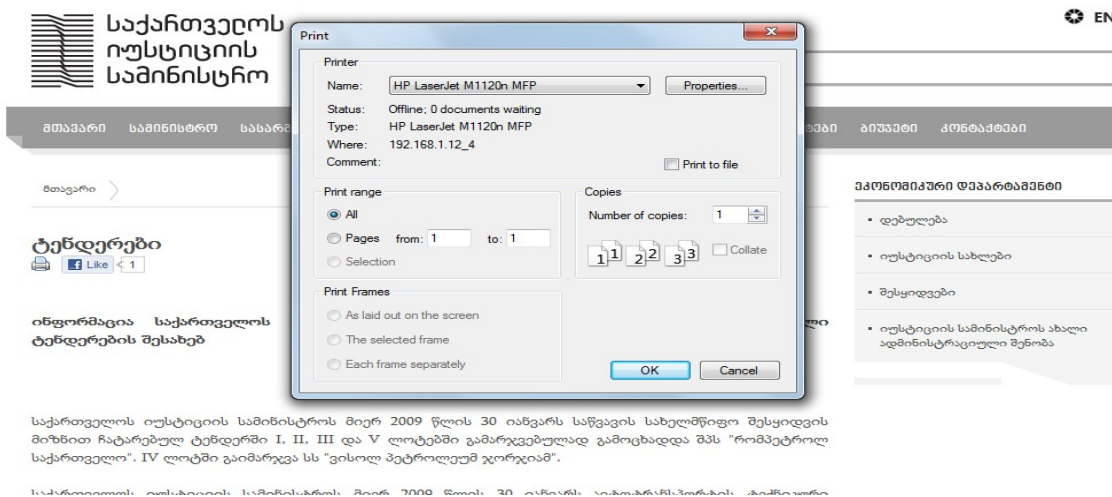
საქართველოს
იუსტიციის
სამინისტრო

EN

მთავარი სამინისტრო საჯარ

ბიუჯეტი კონტაქტები

მთავარი

ტენდერები

Like 1

ინფორმაცია საქართველოს

ტენდერების შესახებ

ეკონომიკური დეპარტამენტი

დებულება

იუსტიციის სახლები

შესყიდვები

იუსტიციის სამინისტროს ახალი ადმინისტრაციული შენობა

Print

Printer

Name: HP LaserJet M1120n MFP

Properties...

Status: Offline; 0 documents waiting

Type: HP LaserJet M1120n MFP

Where: 192.168.1.12_4

Comment:

Print to file

Print range

All

Pages from: 1 to: 1

Selection

Copies

Number of copies: 1

Collate

Print Frames

As laid out on the screen

The selected frame

Each frame separately

OK

Cancel

საქართველოს იუსტიციის სამინისტროს მიერ 2009 წლის 30 იანვარს საწვავის სახელმწიფო შესყიდვის მიზნით ჩატარებულ ტენდერში I, II, III და V ლოტებში გამარჯვებულად გამოცხადდა შპს "რომპეტროლ საქართველო". IV ლოტში გამარჯვება სს "ვისოლ პეტროლეუმ ჯორჯიამ".

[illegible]